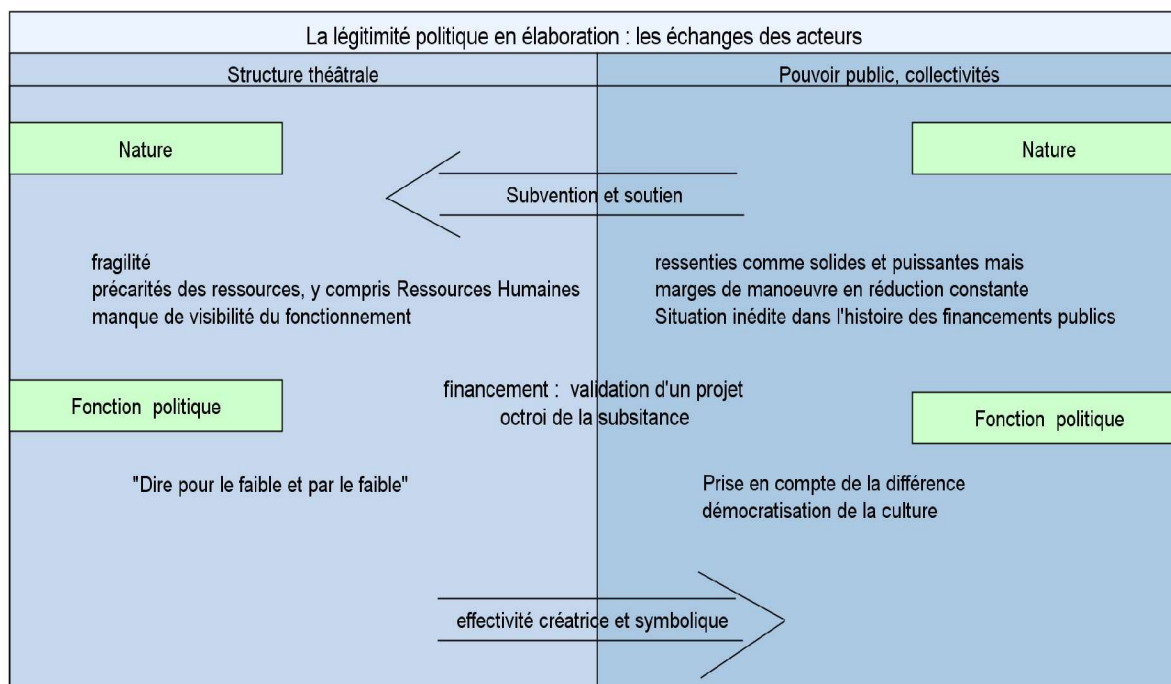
La légitimité politique en élaboration : les échanges des acteurs

Structure théâtrale

Pouvoir public, collectivités

Nature

Nature

Subvention et soutien

fragilité
précarités des ressources, y compris Ressources Humaines
manque de visibilité du fonctionnement

ressenties comme solides et puissantes mais
marges de manoeuvre en réduction constante
Situation inédite dans l'histoire des financements publics

Fonction politique

financement : validation d'un projet
octroi de la subsitance

Fonction politique

"Dire pour le faible et par le faible"

Prise en compte de la différence
démocratisation de la culture

effectivité créatrice et symbolique